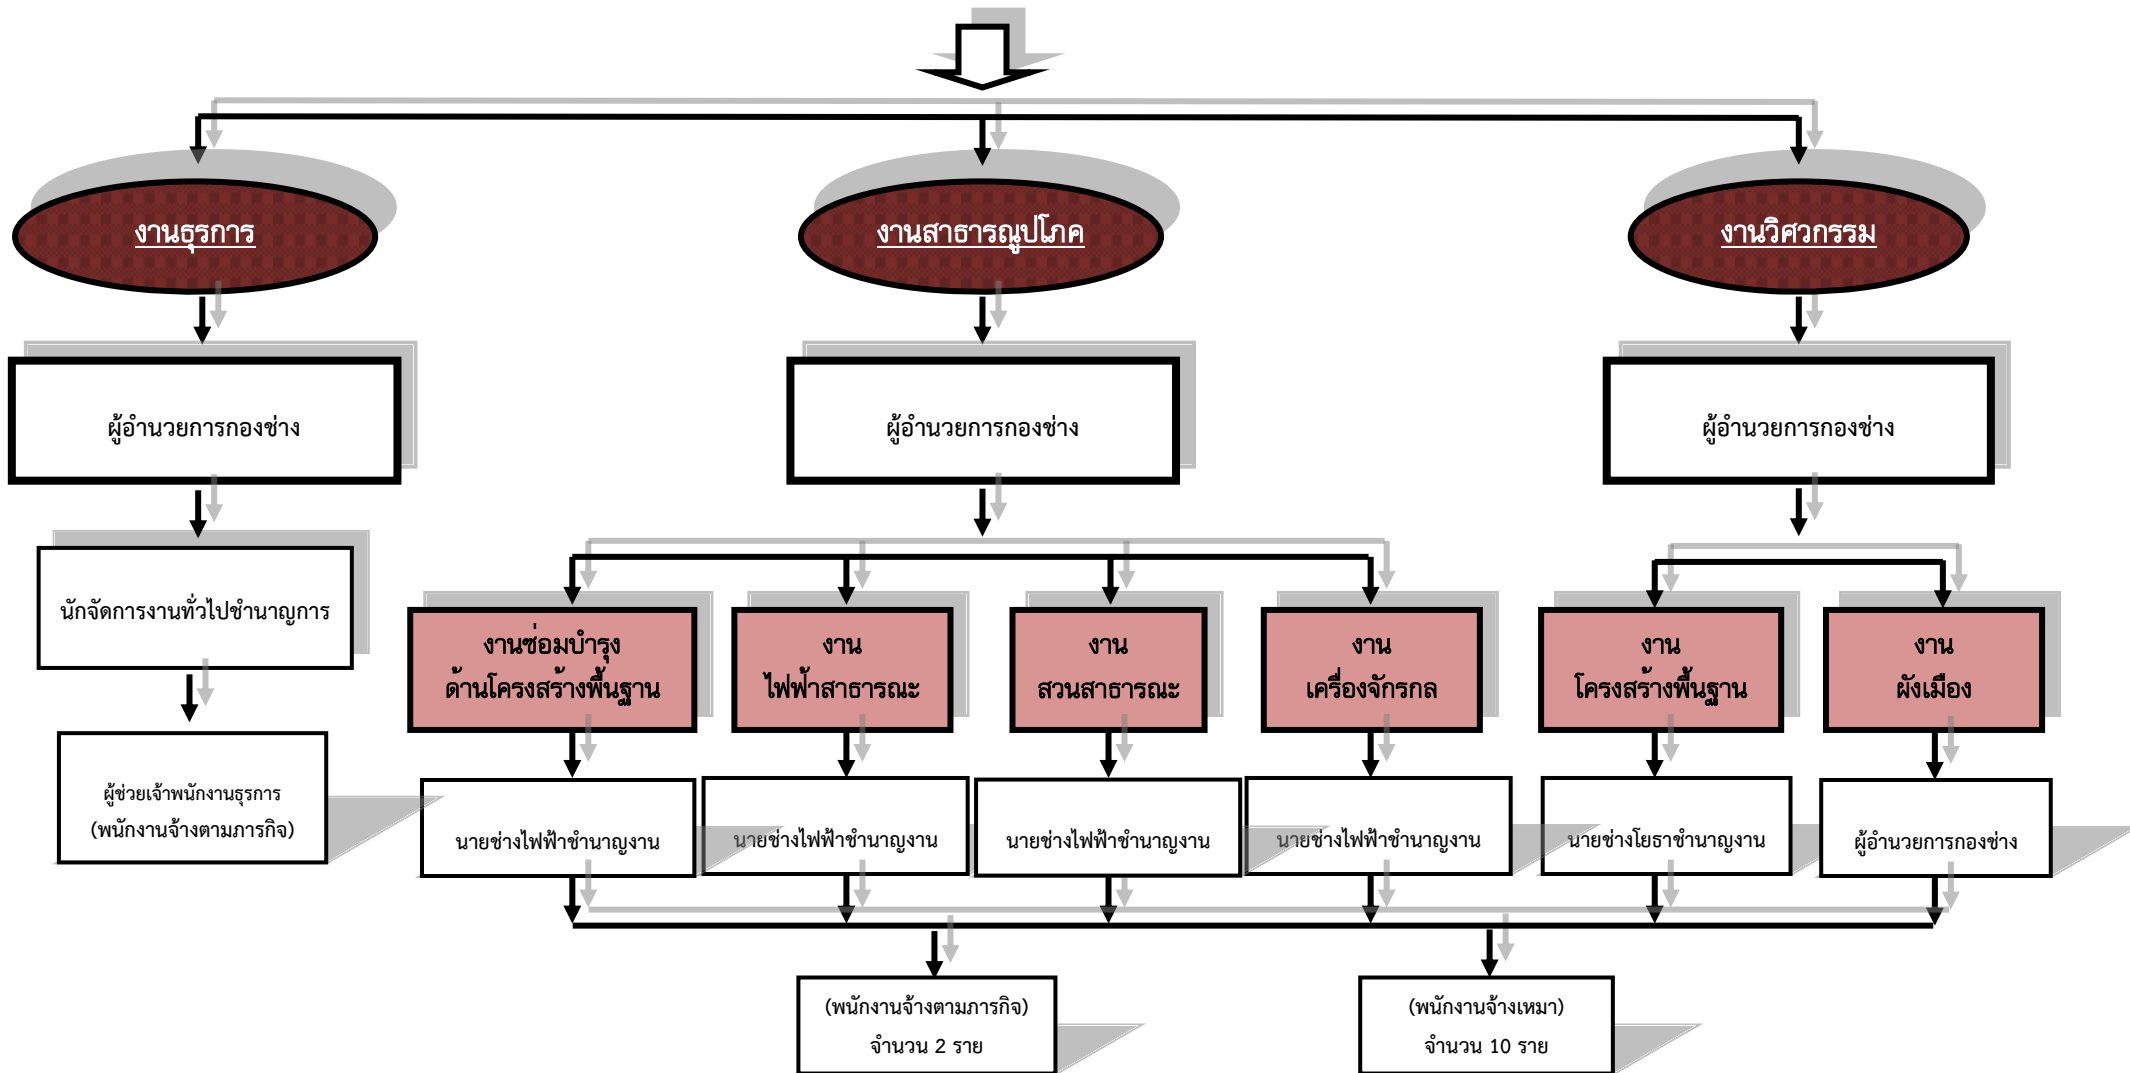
งานธุรการ

งานสาธารณูปโภค

งานวิศวกรรม

ผู้อำนวยการกองช่าง

ผู้อำนวยการกองช่าง

ผู้อำนวยการกองช่าง

นักจัดการงานทั่วไปชำนาญการ

ผู้ช่วยเจ้าพนักงานธุรการ (พนักงานจ้างตามภารกิจ)

งานซ่อมบำรุง ด้านโครงสร้างพื้นฐาน

งาน ไฟฟ้าสาธารณะ

งาน สวนสาธารณะ

งาน เครื่องจักรกล

งาน โครงสร้างพื้นฐาน

งาน ผังเมือง

นายช่างไฟฟ้าชำนาญงาน

นายช่างไฟฟ้าชำนาญงาน

นายช่างไฟฟ้าชำนาญงาน

นายช่างไฟฟ้าชำนาญงาน

นายช่างโยธาชำนาญงาน

ผู้อำนวยการกองช่าง

(พนักงานจ้างตามภารกิจ) จำนวน 2 ราย

(พนักงานจ้างเหมา) จำนวน 10 ราย